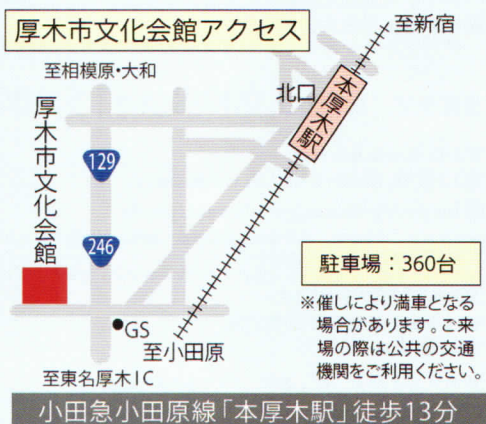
厚木市文化会館アクセス

至新宿

至相模原・大和

北口

本厚木駅

厚木市文化会館

129

246

駐車場：360台

※催しにより満車となる場合があります。ご来場の際は公共の交通機関をご利用ください。

GS

至小田原

至東名厚木IC

小田急小田原線「本厚木駅」徒歩13分